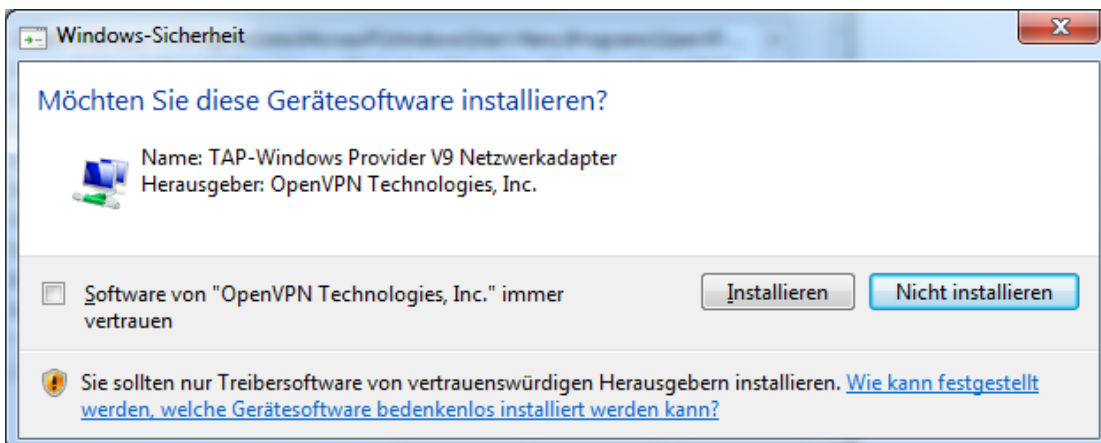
Windows-Sicherheit

Möchten Sie diese Gerätesoftware installieren?

Name: TAP-Windows Provider V9 Netzwerkadapter
Herausgeber: OpenVPN Technologies, Inc.

Software von "OpenVPN Technologies, Inc." immer vertrauen

Installieren

Nicht installieren

Sie sollten nur Treibersoftware von vertrauenswürdigen Herausgebern installieren. Wie kann festgestellt werden, welche Gerätesoftware bedenkenlos installiert werden kann?